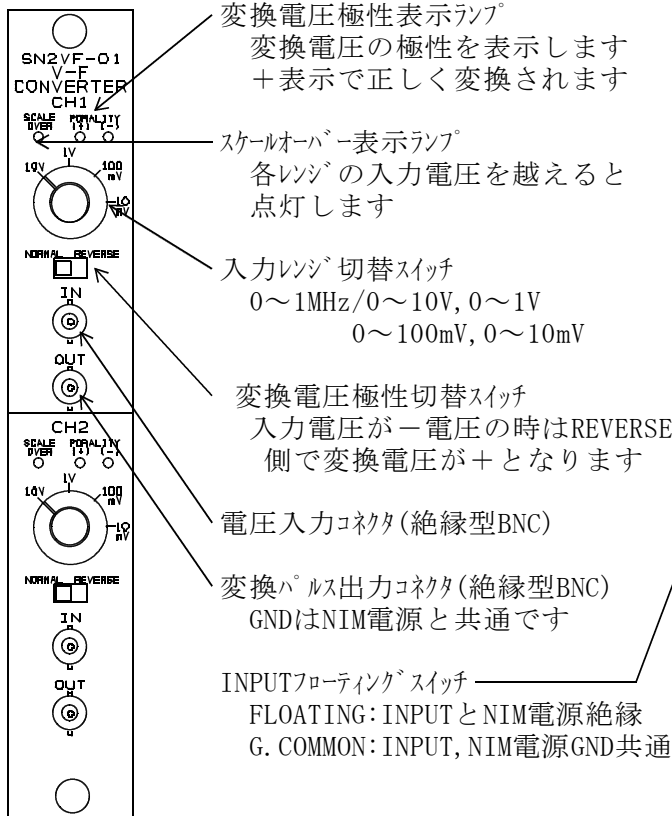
SN2VF-01
V-F
CONVERTER
CH1
SCALE OVER
POLALITY (+) (-)
10V
1V
100 mV
10 mV
NORMAL REVERSE
IN
OUT

CH2
SCALE OVER
POLALITY (+) (-)
10V
1V
100 mV
10 mV
NORMAL REVERSE
IN
OUT

変換電圧極性表示ﾗﾝﾌﾟ
変換電圧の極性を表示します
+表示で正しく変換されます

ｽｹｰﾙｵｰﾊﾞｰ表示ﾗﾝﾌﾟ
各ﾚﾝｼﾞの入力電圧を越えると
点灯します

入力ﾚﾝｼﾞ切替ｽｲｯﾁ
0～1MHz/0～10V, 0～1V
0～100mV, 0～10mV

変換電圧極性切替ｽｲｯﾁ
入力電圧が－電圧の時はREVERSE
側で変換電圧が+となります

電圧入力ｺﾈｸﾀ(絶縁型BNC)

変換ﾊﾟﾙｽ出力ｺﾈｸﾀ(絶縁型BNC)
GNDはNIM電源と共通です

INPUTﾌﾛｰﾃｨﾝｸﾞｽｲｯﾁ
FLOATING:INPUTとNIM電源絶縁
G.COMMON:INPUT,NIM電源GND共通